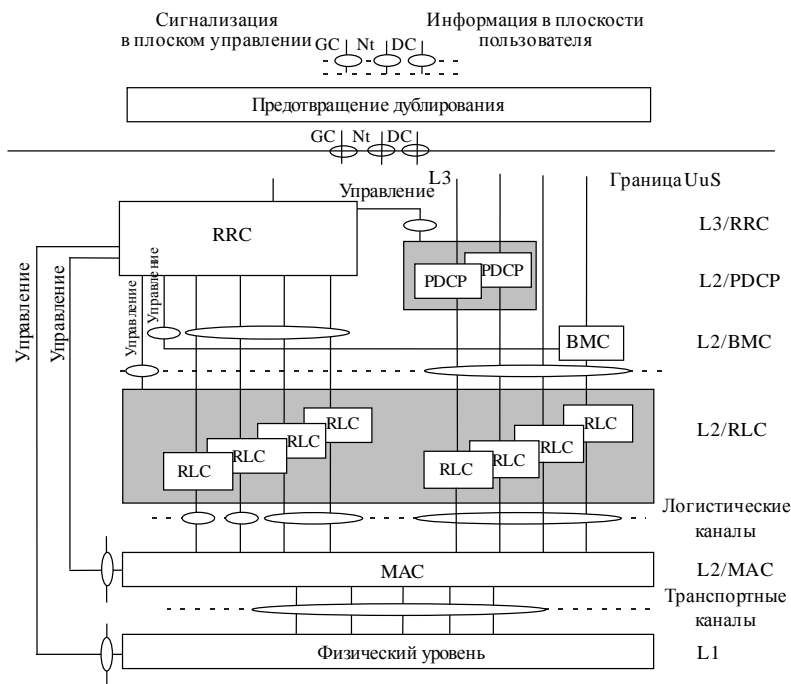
Сигнализация в плоском управлении

Информация в плоскости пользователя

GC Nt DC

Предотвращение дублирования

GC Nt DC

L3

Граница UuS

Управление

RRC

L3/RRC

PDCP

PDCP

L2/PDCP

Управление

Управление

Управление

Управление

Управление

BMC

L2/BMC

RLC

RLC

RLC

RLC

RLC

RLC

RLC

RLC

L2/RLC

Логистические каналы

MAC

L2/MAC

Транспортные каналы

Физический уровень

L1